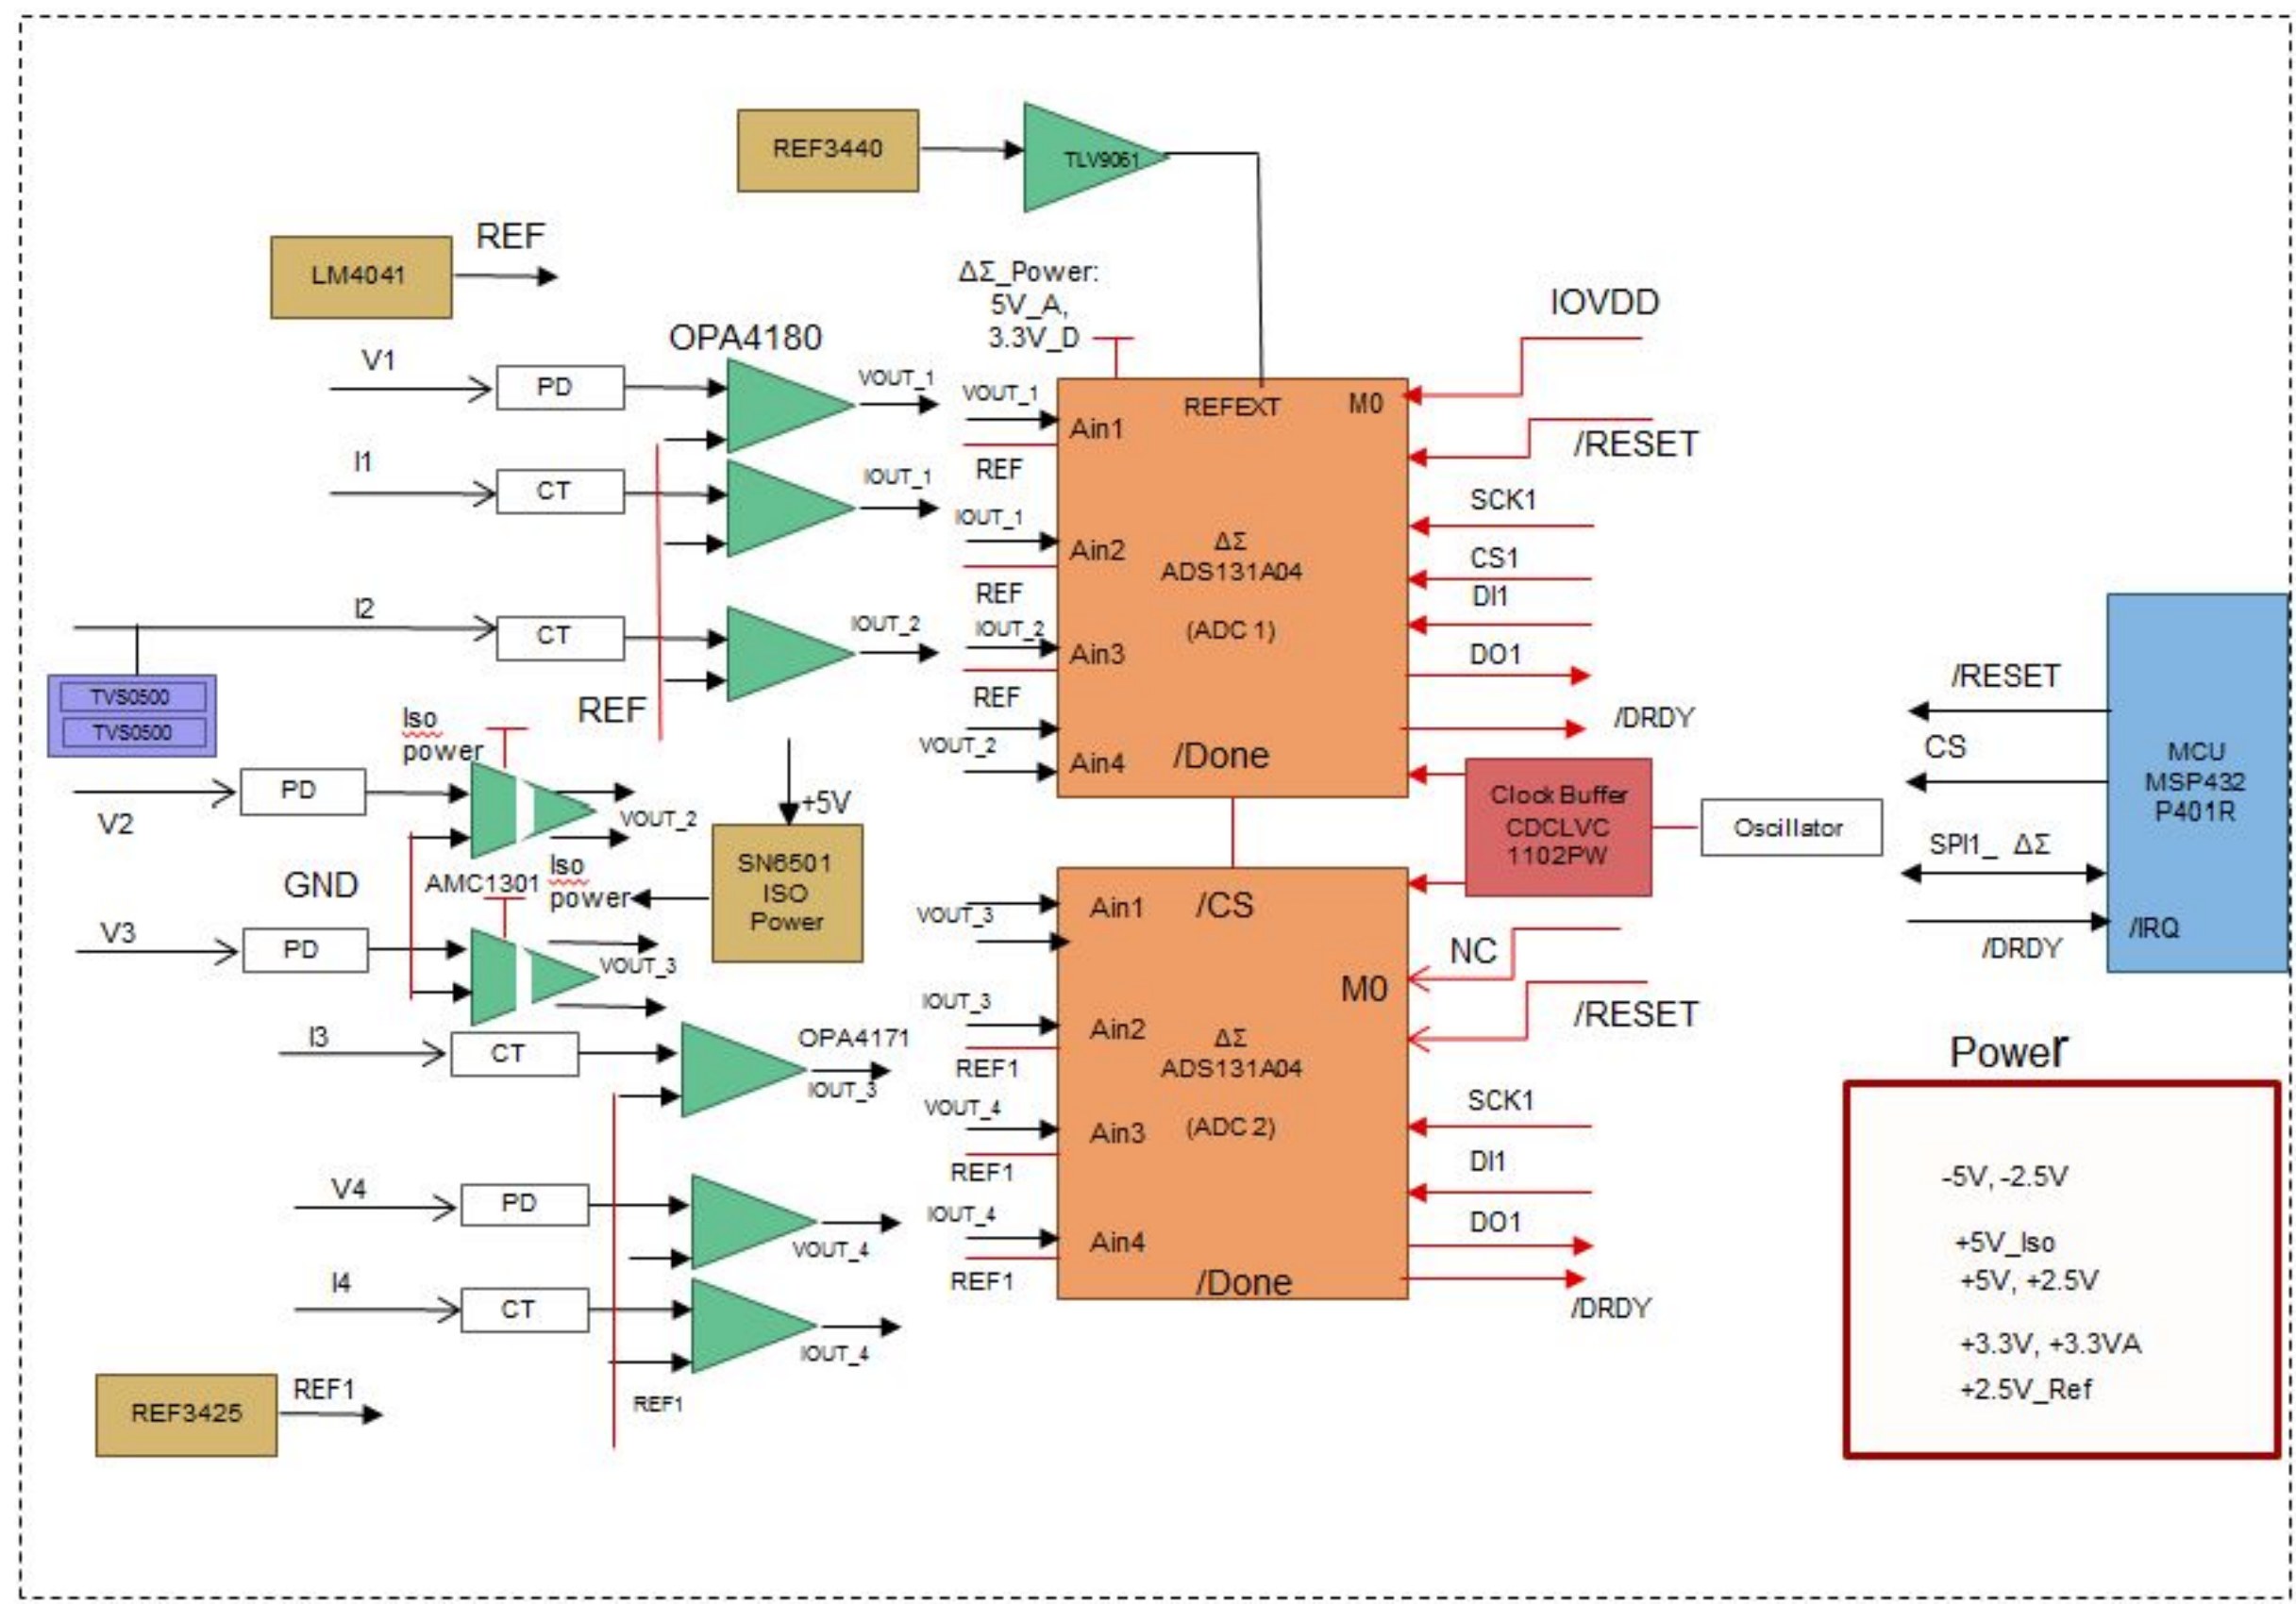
REF3440

TLV9061

LM4041

REF

ΔΣ_Power:
5V_A,
3.3V_D

IOVDD

OPA4180

V1

PD

VOUT_1

VOUT_1

REFEXT

M0

Ain1

/RESET

I1

CT

IOUT_1

REF

IOUT_1

SCK1

Ain2

ΔΣ
ADS131A04

CS1

I2

CT

REF

DI1

IOUT_2

IOUT_2

(ADC 1)

Ain3

DO1

TVS0500
TVS0500

REF

/RESET

Iso
power

REF

/DRDY

VOUT_2

Ain4

/Done

CS

MCU
MSP432
P401R

PD

+5V

V2

VOUT_2

Clock Buffer
CDCLVC
1102PW

Oscillator

SN6501
ISO
Power

SPI1_ ΔΣ

GND

AMC1301

Iso
power

Ain1

/CS

VOUT_3

V3

PD

VOUT_3

NC

/IRQ

/DRDY

M0

IOUT_3

/RESET

Ain2

ΔΣ
ADS131A04

I3

CT

OPA4171

Power

REF1

IOUT_3

VOUT_4

Ain3

(ADC 2)

SCK1

REF1

-5V, -2.5V

V4

PD

DI1

IOUT_4

VOUT_4

DO1

Ain4

+5V_Iso
+5V, +2.5V

REF1

/Done

I4

CT

/DRDY

IOUT_4

+3.3V, +3.3VA
+2.5V_Ref

REF3425

REF1

REF1